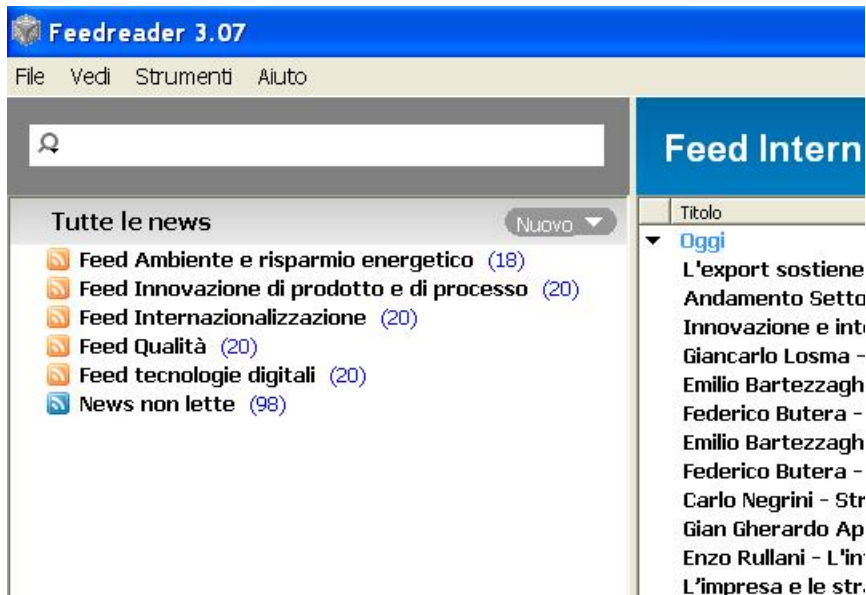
Feedreader 3.07

File Vedi Strumenti Aiuto

Tutte le news Nuovo

Feed Ambiente e risparmio energetico (18)
Feed Innovazione di prodotto e di processo (20)
Feed Internazionalizzazione (20)
Feed Qualità (20)
Feed tecnologie digitali (20)
News non lette (98)

Feed Intern

Titolo
Oggi
L'export sostiene
Andamento Setto
Innovazione e int
Giancarlo Losma –
Emilio Bartezzagh
Federico Butera –
Emilio Bartezzagh
Federico Butera –
Carlo Negrini - Str
Gian Gherardo Ap
Enzo Rullani - L'in
L'impresa e le str